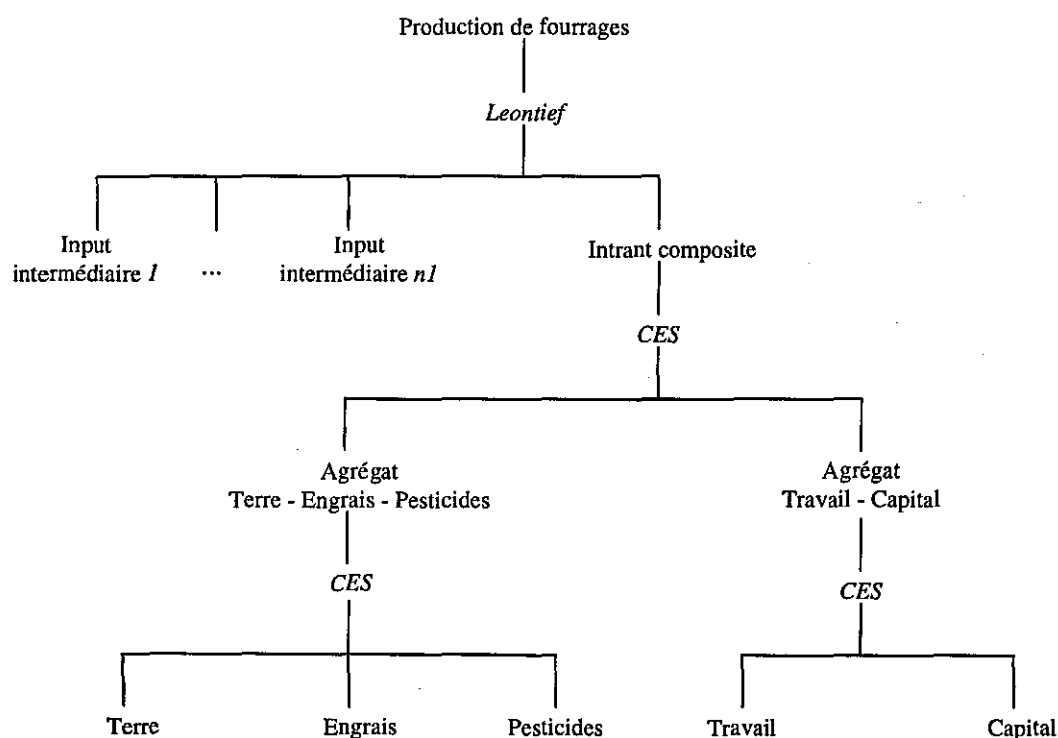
Production de fourrages

Leontief

Input intermédiaire 1

...

Input intermédiaire n1

Intrant composite

CES

Agrégat Terre - Engrais - Pesticides

Agrégat Travail - Capital

CES

CES

Terre

Engrais

Pesticides

Travail

Capital